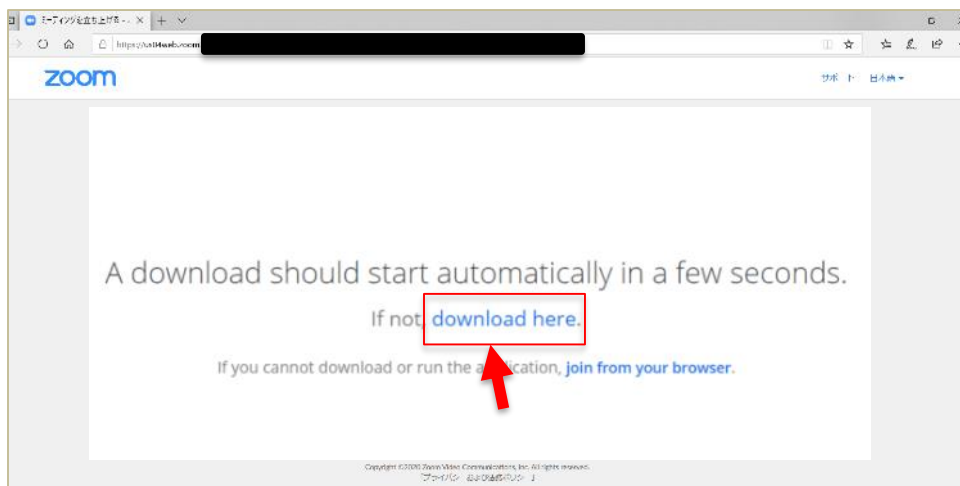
ミーティングを立ち上げ中 - ×  +  ∨

https://us04web.zoom

zoom

サポート　日本語

A download should start automatically in a few seconds.

If not, download here.

If you cannot download or run the a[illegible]lication, join from your browser.

Copyright ©2020 Zoom Video Communications, Inc. All rights reserved.
プライバシーおよび法務ポリシー